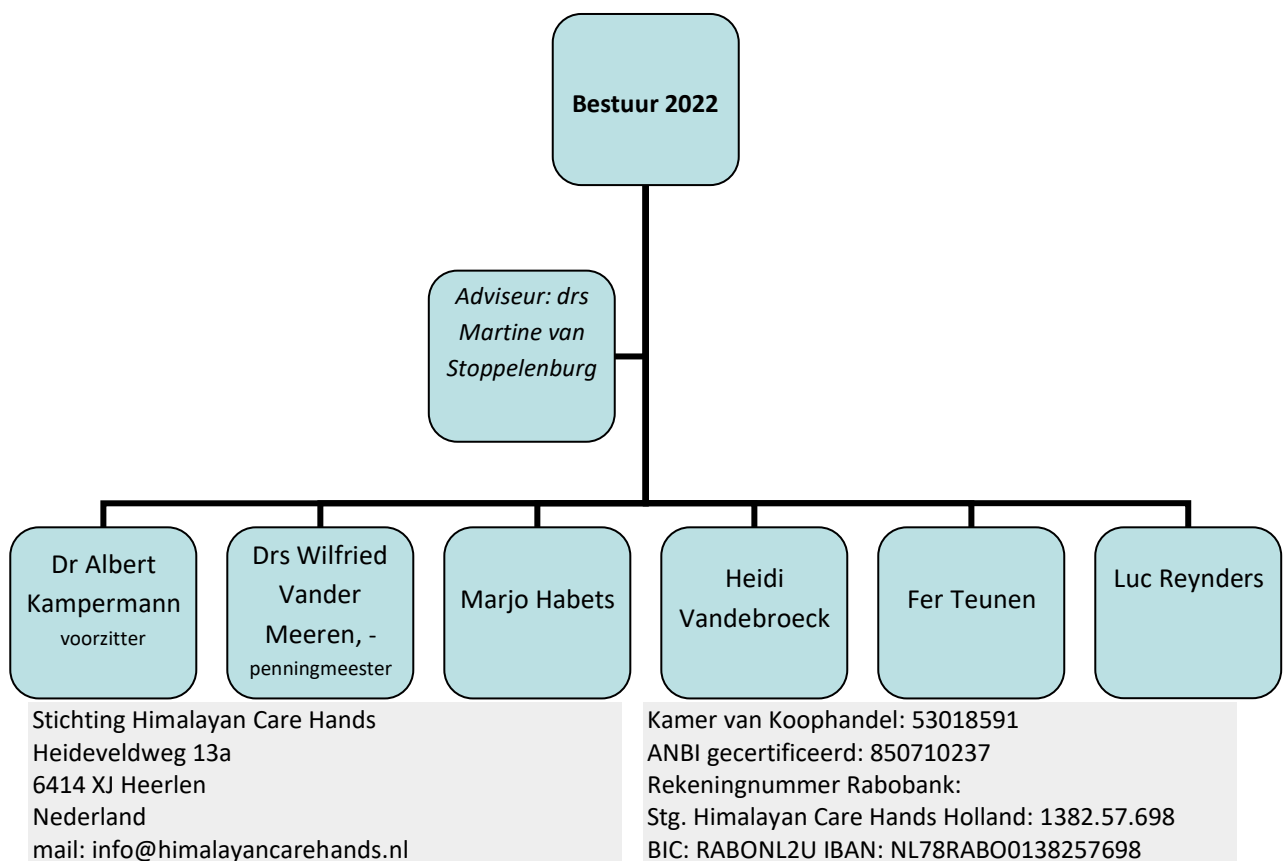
Bestuur 2022

Adviseur: drs Martine van Stoppelenburg

Dr Albert Kampermann voorzitter

Drs Wilfried Vander Meeren, - penningmeester

Marjo Habets

Heidi Vandebroeck

Fer Teunen

Luc Reynders

Stichting Himalayan Care Hands
Heideveldweg 13a
6414 XJ Heerlen
Nederland
mail: info@himalayancarehands.nl

Kamer van Koophandel: 53018591
ANBI gecertificeerd: 850710237
Rekeningnummer Rabobank:
Stg. Himalayan Care Hands Holland: 1382.57.698
BIC: RABONL2U IBAN: NL78RABO0138257698